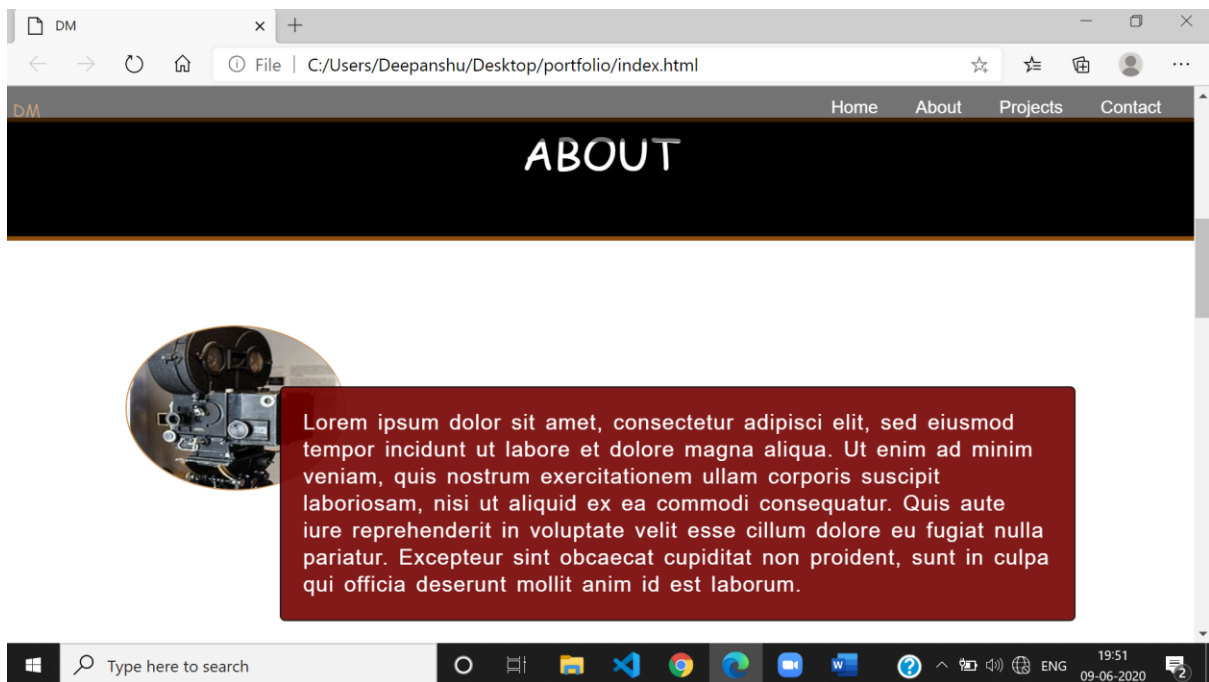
DM ×

File | C:/Users/Deepanshu/Desktop/portfolio/index.html

DM

Home About Projects Contact

ABOUT

Lorem ipsum dolor sit amet, consectetur adipisci elit, sed eiusmod tempor incidunt ut labore et dolore magna aliqua. Ut enim ad minim veniam, quis nostrum exercitationem ullam corporis suscipit laboriosam, nisi ut aliquid ex ea commodi consequatur. Quis aute iure reprehenderit in voluptate velit esse cillum dolore eu fugiat nulla pariatur. Excepteur sint obcaecat cupiditat non proident, sunt in culpa qui officia deserunt mollit anim id est laborum.

Type here to search

ENG 19:51 09-06-2020

2